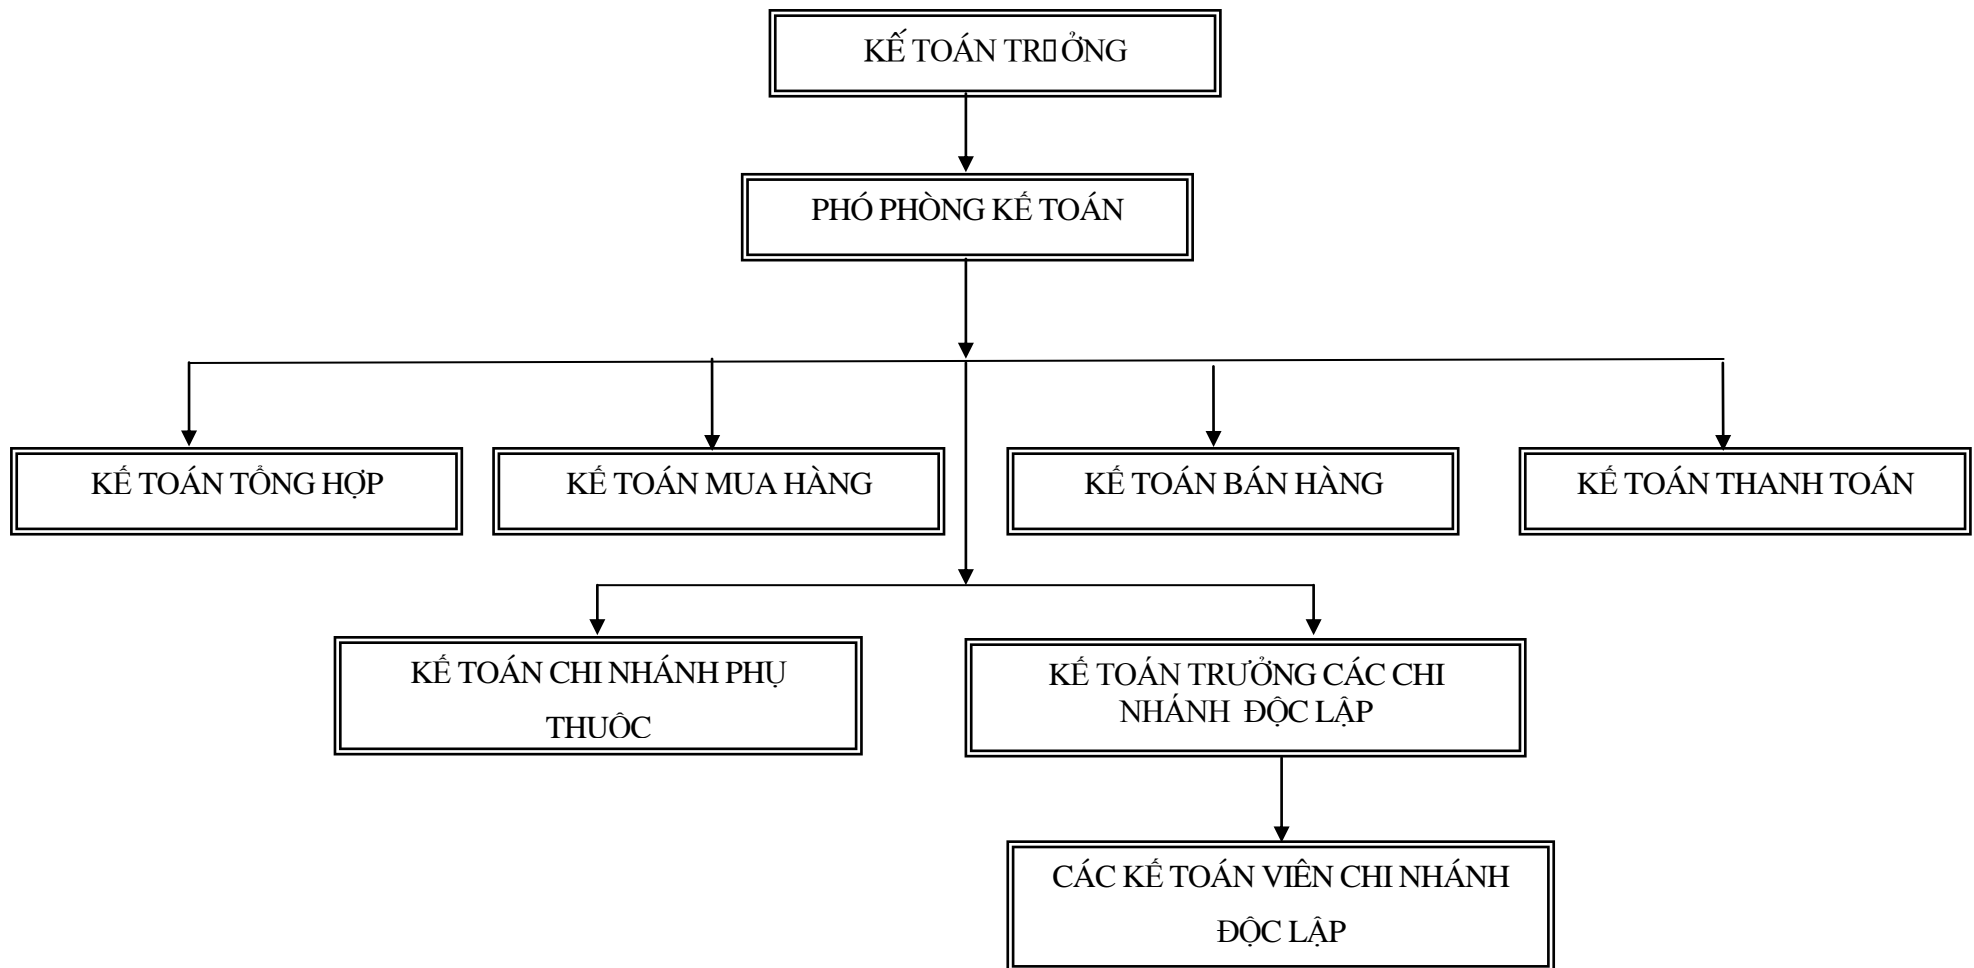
KẾ TOÁN TR�ỞNG

PHÓ PHÒNG KẾ TOÁN

KẾ TOÁN TỔNG HỢP

KẾ TOÁN MUA HÀNG

KẾ TOÁN BÁN HÀNG

KẾ TOÁN THANH TOÁN

KẾ TOÁN CHI NHÁNH PHỤ THUÔC

KẾ TOÁN TRƯỞNG CÁC CHI NHÁNH ĐỘC LẬP

CÁC KẾ TOÁN VIÊN CHI NHÁNH ĐỘC LẬP